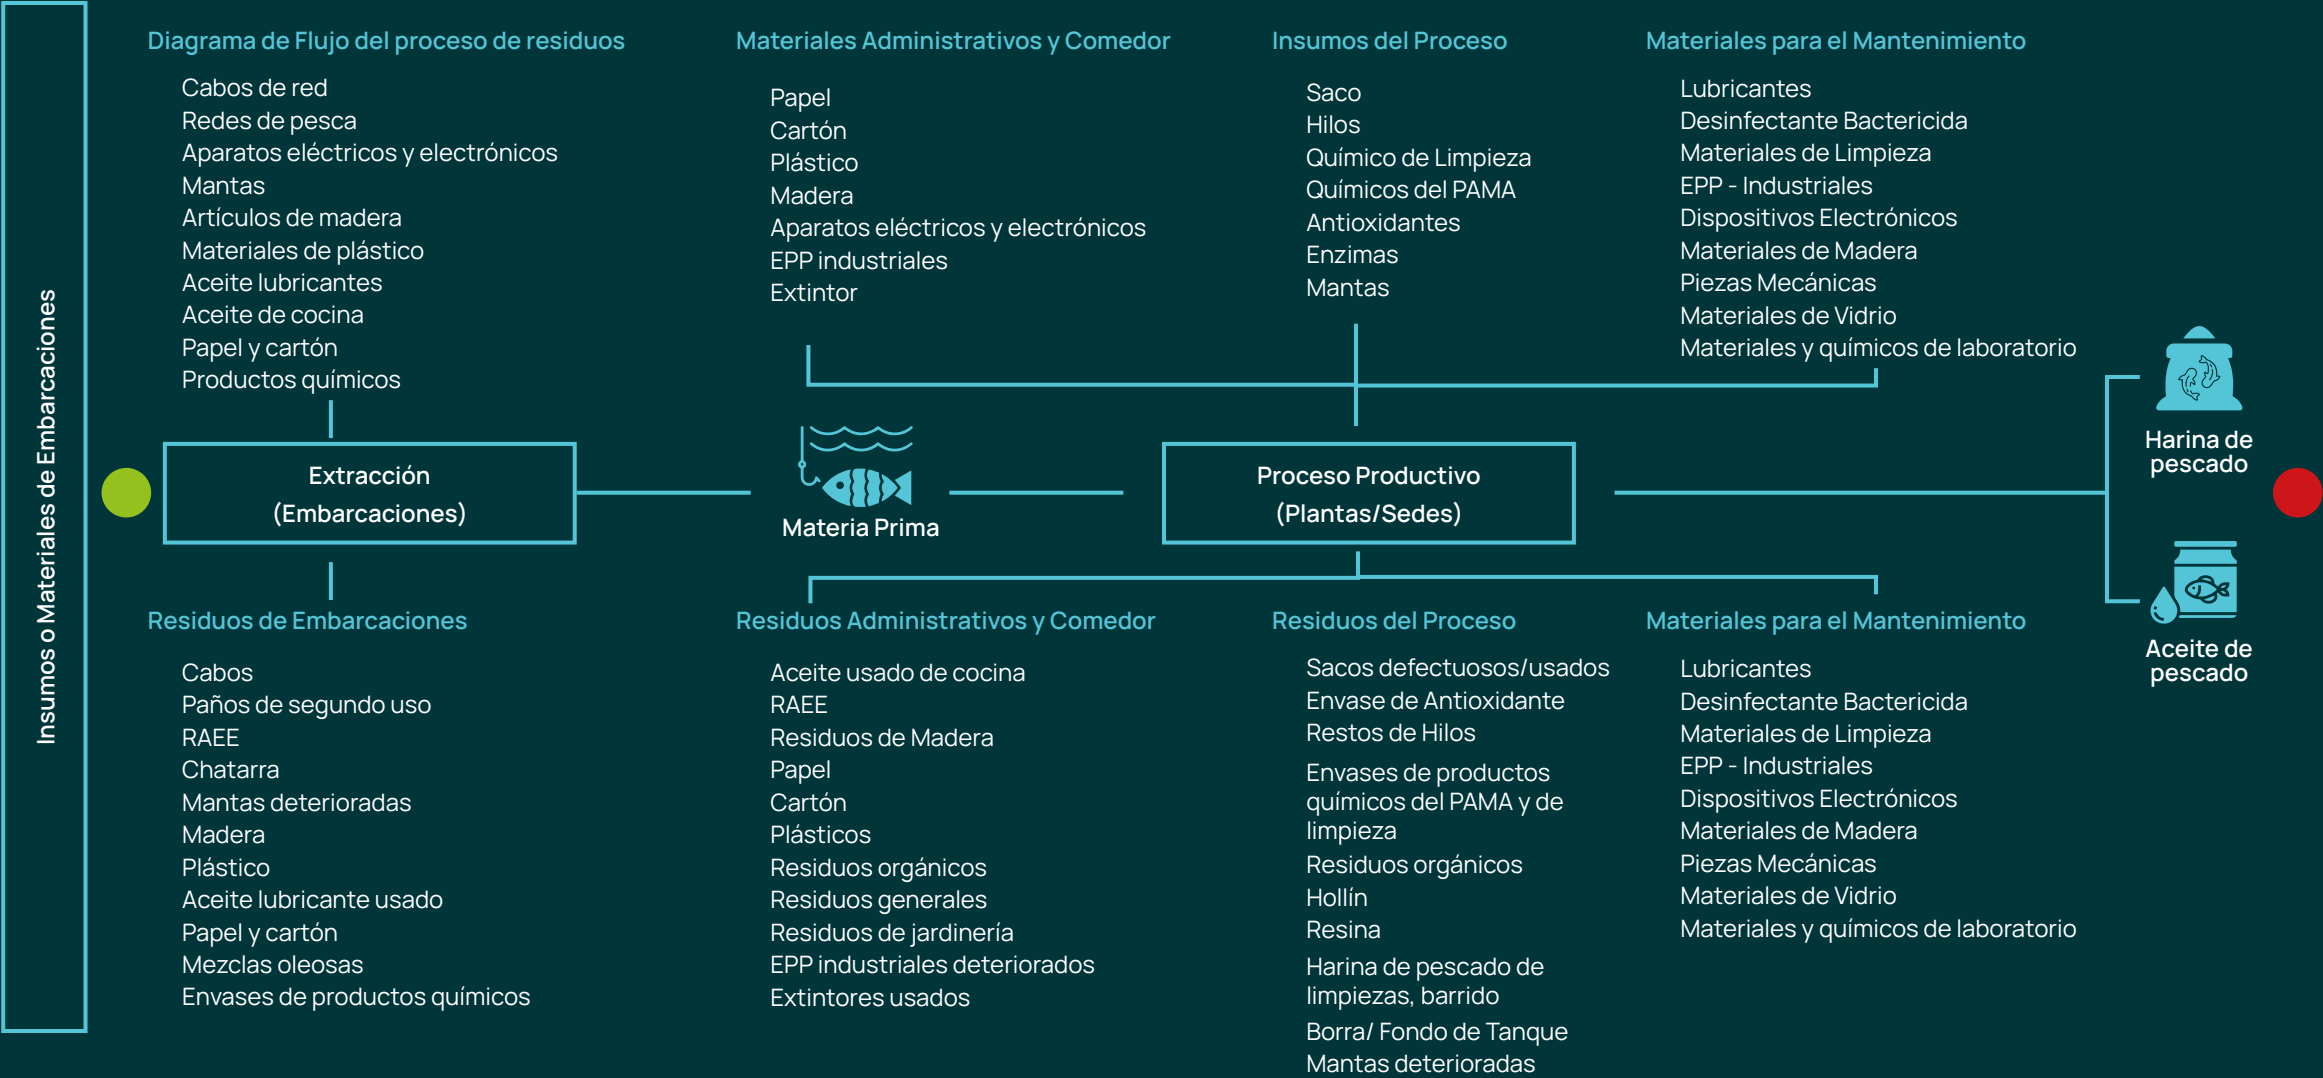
Insumos o Materiales de Embarcaciones

Diagrama de Flujo del proceso de residuos

Cabos de red
Redes de pesca
Aparatos eléctricos y electrónicos
Mantas
Artículos de madera
Materiales de plástico
Aceite lubricantes
Aceite de cocina
Papel y cartón
Productos químicos

Materiales Administrativos y Comedor

Papel
Cartón
Plástico
Madera
Aparatos eléctricos y electrónicos
EPP industriales
Extintor

Insumos del Proceso

Saco
Hilos
Químico de Limpieza
Químicos del PAMA
Antioxidantes
Enzimas
Mantas

Materiales para el Mantenimiento

Lubricantes
Desinfectante Bactericida
Materiales de Limpieza
EPP - Industriales
Dispositivos Electrónicos
Materiales de Madera
Piezas Mecánicas
Materiales de Vidrio
Materiales y químicos de laboratorio

Extracción
(Embarcaciones)

Materia Prima

Proceso Productivo
(Plantas/Sedes)

Harina de pescado

Aceite de pescado

Residuos de Embarcaciones

Cabos
Paños de segundo uso
RAEE
Chatarra
Mantas deterioradas
Madera
Plástico
Aceite lubricante usado
Papel y cartón
Mezclas oleosas
Envases de productos químicos

Residuos Administrativos y Comedor

Aceite usado de cocina
RAEE
Residuos de Madera
Papel
Cartón
Plásticos
Residuos orgánicos
Residuos generales
Residuos de jardinería
EPP industriales deteriorados
Extintores usados

Residuos del Proceso

Sacos defectuosos/usados
Envase de Antioxidante
Restos de Hilos
Envases de productos químicos del PAMA y de limpieza
Residuos orgánicos
Hollín
Resina
Harina de pescado de limpiezas, barrido
Borra/ Fondo de Tanque
Mantas deterioradas

Materiales para el Mantenimiento

Lubricantes
Desinfectante Bactericida
Materiales de Limpieza
EPP - Industriales
Dispositivos Electrónicos
Materiales de Madera
Piezas Mecánicas
Materiales de Vidrio
Materiales y químicos de laboratorio